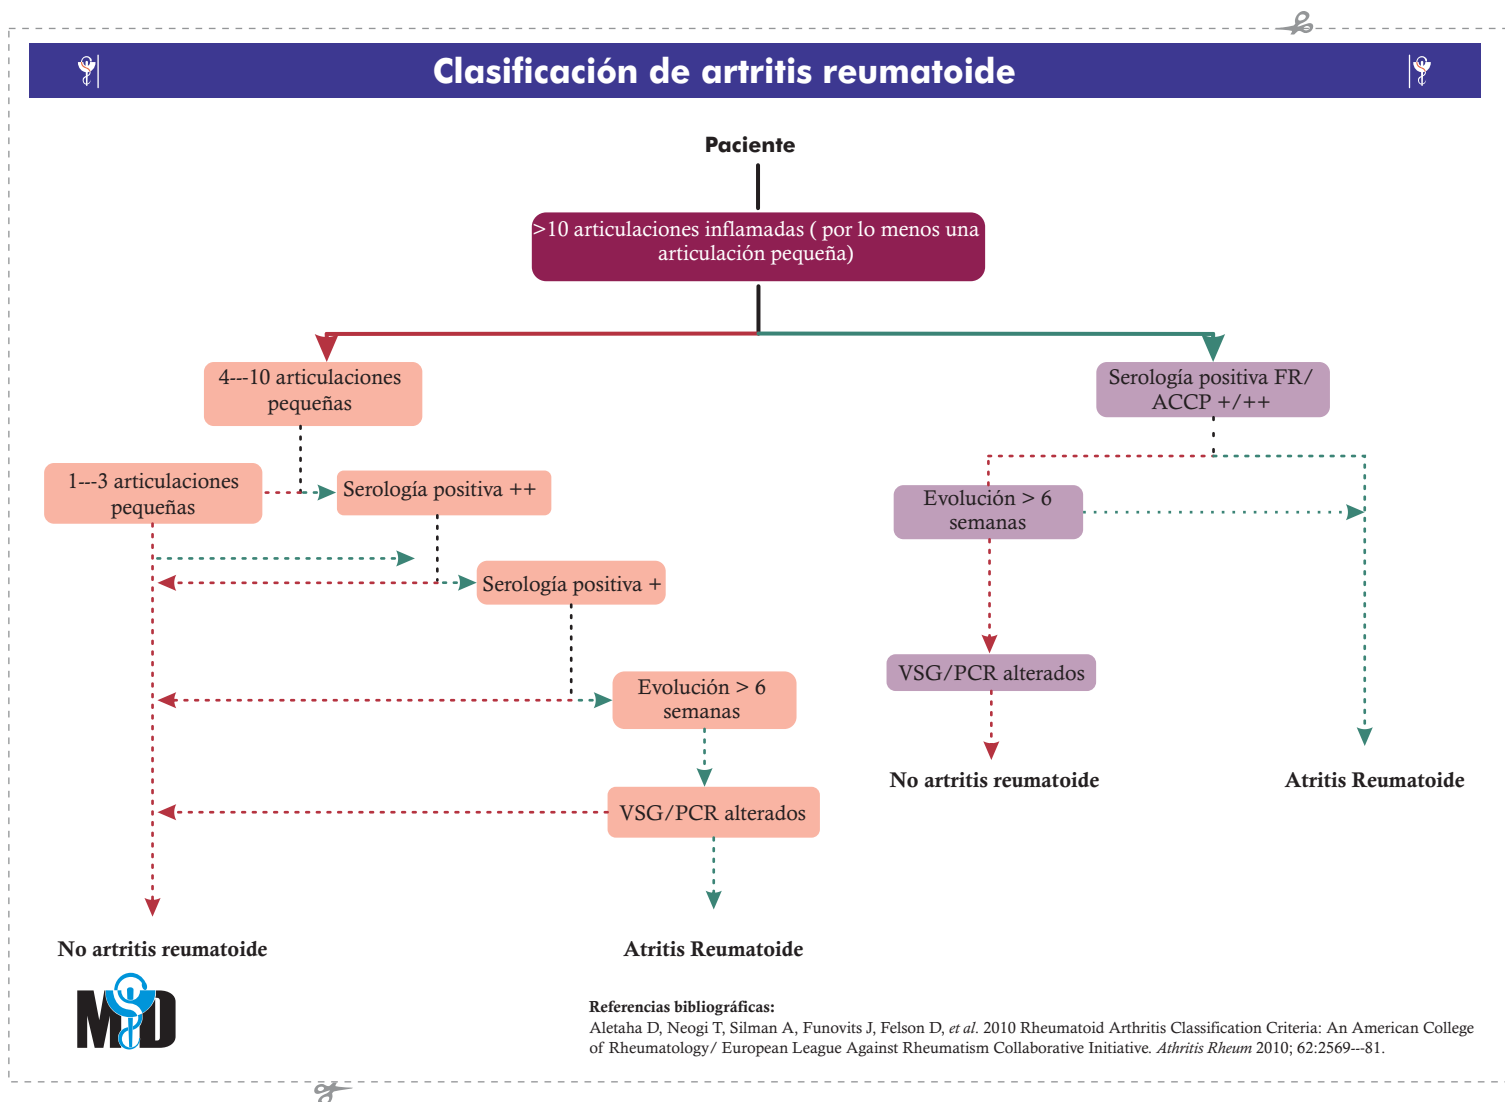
Clasificación de artritis reumatoide

Paciente

>10 articulaciones inflamadas ( por lo menos una articulación pequeña)

4---10 articulaciones pequeñas

Serología positiva FR/ ACCP +/++

1---3 articulaciones pequeñas

Serología positiva ++

Evolución > 6 semanas

Serología positiva +

Evolución > 6 semanas

VSG/PCR alterados

VSG/PCR alterados

No artritis reumatoide

Atritis Reumatoide

No artritis reumatoide

Atritis Reumatoide

MD

Referencias bibliográficas:
Aletaha D, Neogi T, Silman A, Funovits J, Felson D, *et al*. 2010 Rheumatoid Arthritis Classification Criteria: An American College of Rheumatology/ European League Against Rheumatism Collaborative Initiative. *Athritis Rheum* 2010; 62:2569---81.